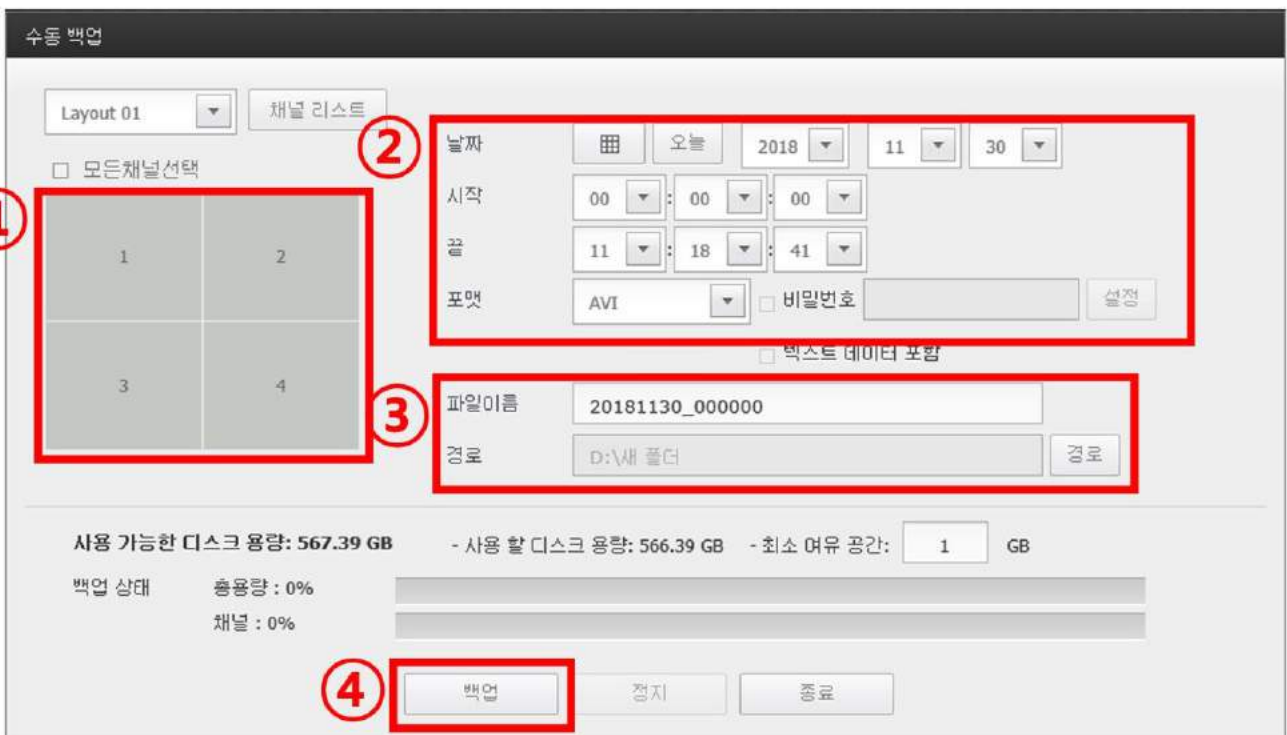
수동 백업

Layout 01 채널 리스트

☐ 모든채널선택

①

1 2

3 4

②

날짜 오늘 2018 11 30

시작 00 : 00 : 00

끝 11 : 18 : 41

포맷 AVI ☐ 비밀번호 설정

☐ 텍스트 데이터 포함

③

파일이름 20181130_000000

경로 D:\새 폴더 경로

사용 가능한 디스크 용량: 567.39 GB - 사용 할 디스크 용량: 566.39 GB - 최소 여유 공간: 1 GB

백업 상태 총용량 : 0%

채널 : 0%

④

백업 정지 종료